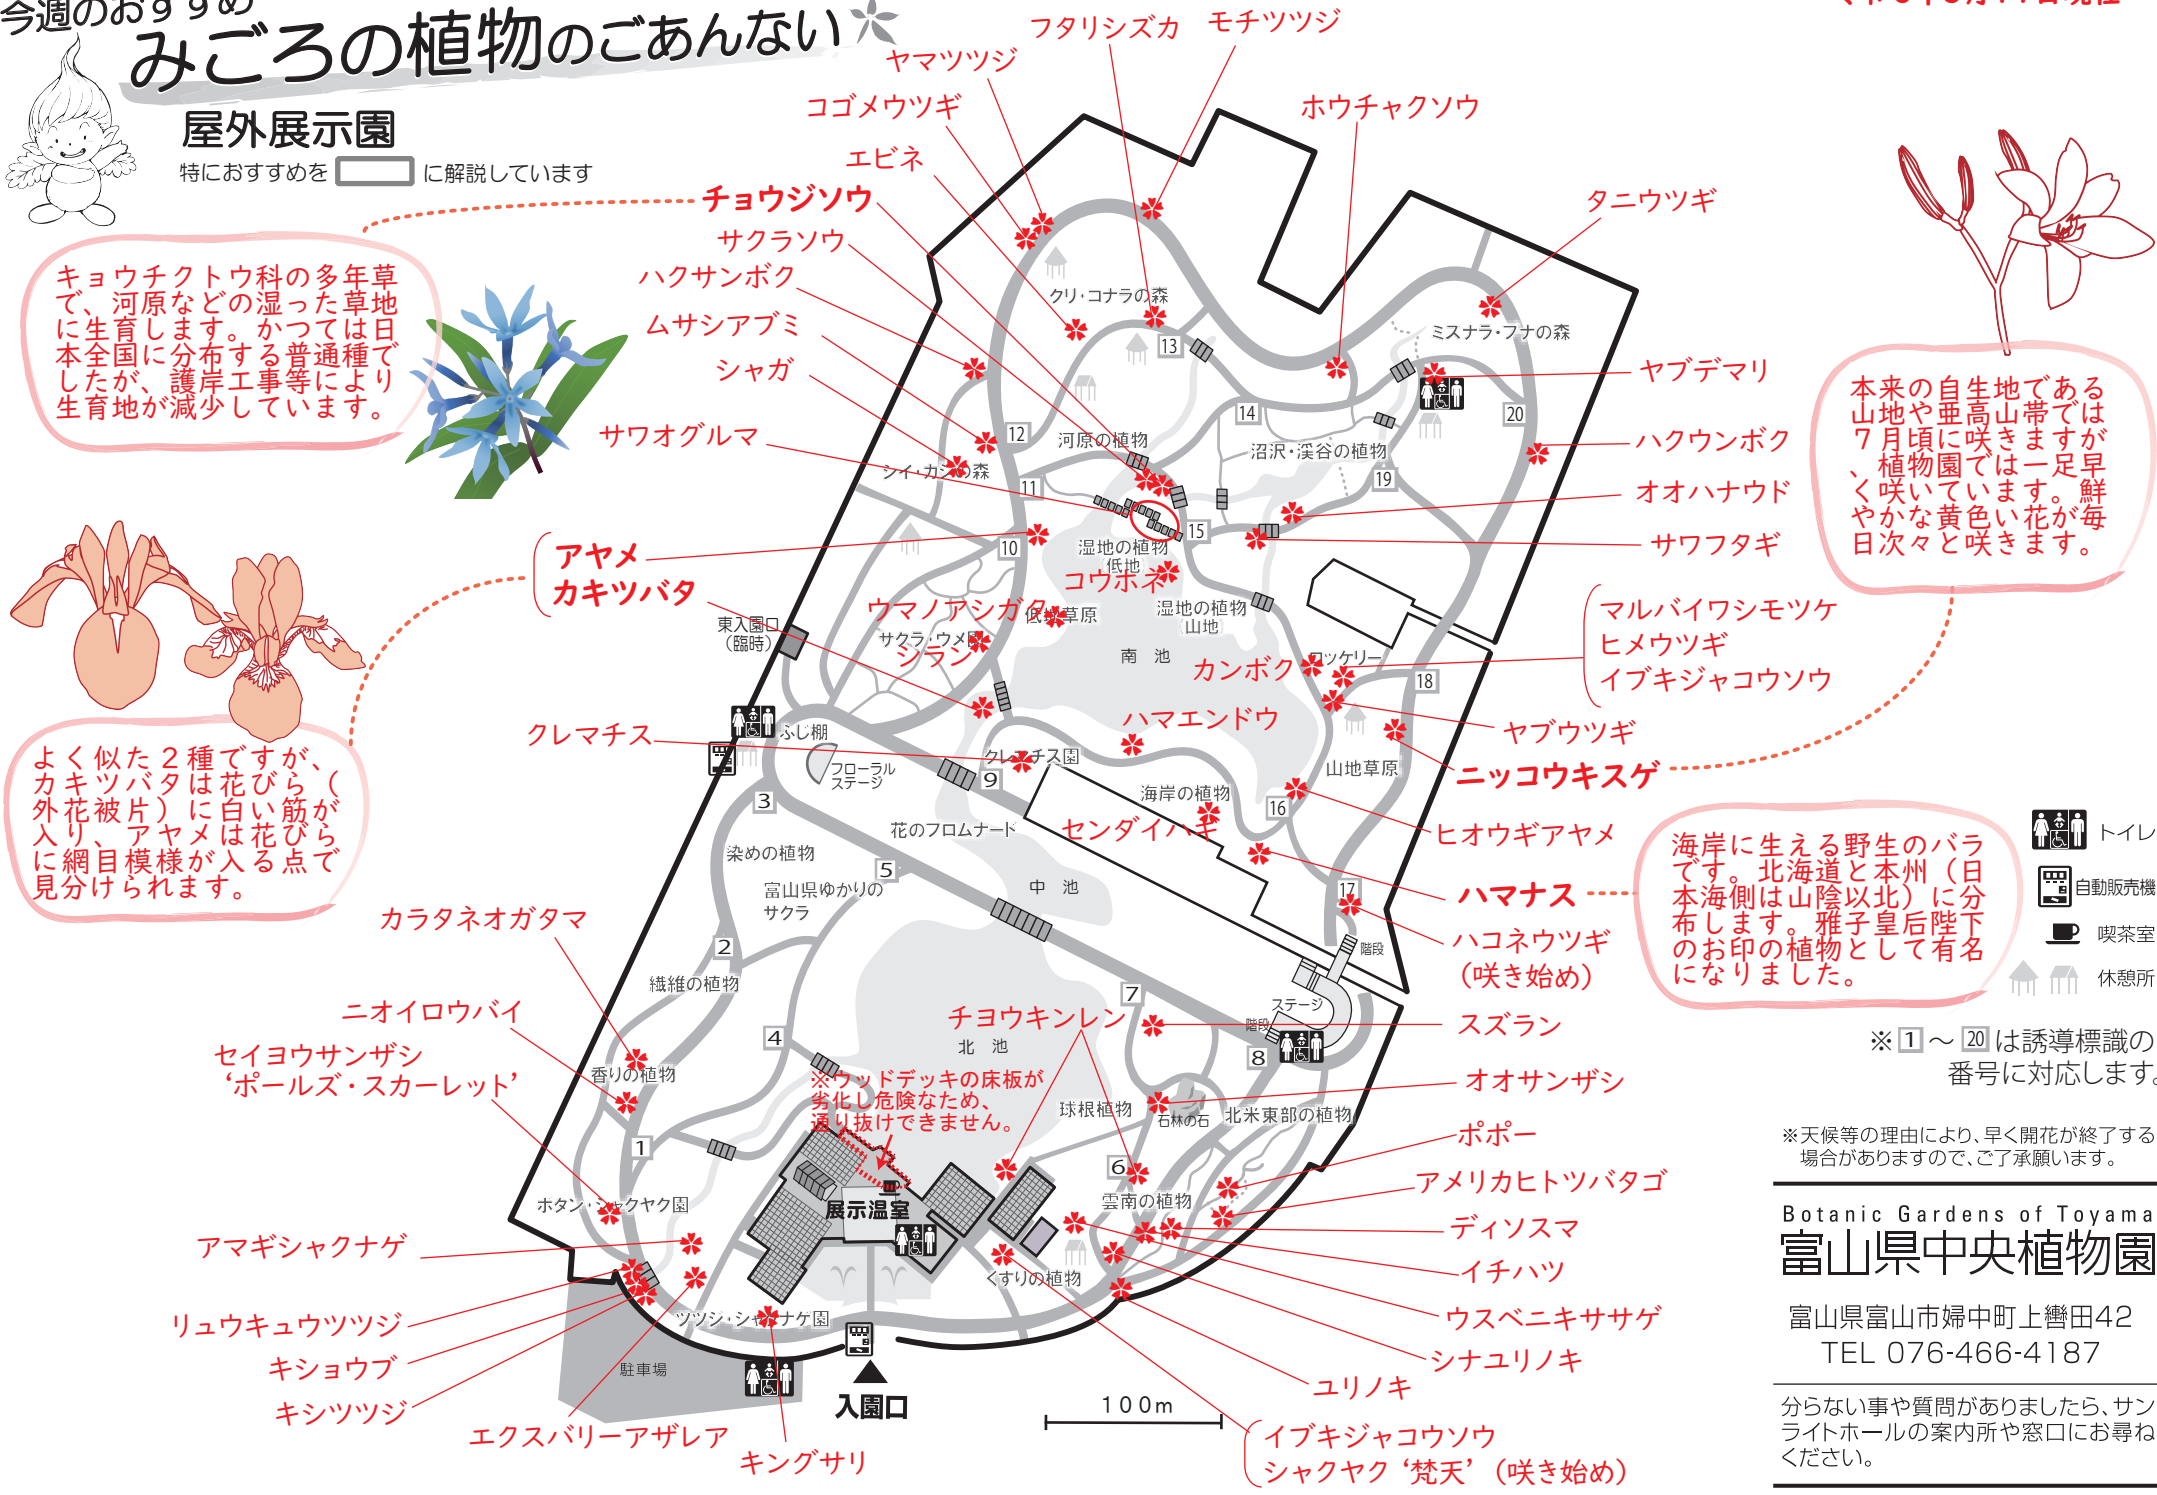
今週のおすすめ
みごろの植物のごあんない

屋外展示園
特におすすめを に解説しています

チョウジソウ
キョウチクトウ科の多年草で、河原などの湿った草地に生育します。かつては日本全国に分布する普通種でしたが、護岸工事等により生育地が減少しています。

アヤメ
カキツバタ
よく似た２種ですが、カキツバタは花びら（外花被片）に白い筋が入り、アヤメは花びらに網目模様が入る点で見分けられます。

ヤマツツジ
フタリシズカ
モチツツジ
コゴメウツギ
ホウチャクソウ
エビネ
サクラソウ
ハクサンボク
ムサシアブミ
シャガ
サワオグルマ
タニウツギ
ヤブデマリ
ハクウンボク
オオハナウド
サワフタギ
マルバイワシモツケ
ヒメウツギ
イブキジャコウソウ
ヤブウツギ
ニッコウキスゲ
ヒオウギアヤメ
ハマナス
ハコネウツギ
（咲き始め）
スズラン
オオサンザシ
ポポー
アメリカヒトツバタゴ
ディソスマ
イチハツ
ウスベニキササゲ
シナユリノキ
ユリノキ
イブキジャコウソウ
シャクヤク‘梵天’（咲き始め）
キングサリ
エクスバリーアザレア
キシツツジ
キショウブ
リュウキュウツツジ
アマギシャクナゲ
セイヨウサンザシ
‘ポールズ・スカーレット’
ニオイロウバイ
カラタネオガタマ
クレマチス
コウホネ
ウマノアシガタ
シラン
カンボク
ハマエンドウ
センダイハギ
チョウキンレン

本来の自生地である山地や亜高山帯では７月頃に咲きますが、植物園では一足早く咲いています。鮮やかな黄色い花が毎日次々と咲きます。

海岸に生える野生のバラです。北海道と本州（日本海側は山陰以北）に分布します。雅子皇后陛下のお印の植物として有名になりました。

クリ・コナラの森
ミズナラ・ブナの森
河原の植物
沼沢・渓谷の植物
シイ・カシの森
湿地の植物 低地
湿地の植物 山地
低地草原
サクラ・ウメ園
南池
ロックガーデン
東入園口（臨時）
ふじ棚
フローラルステージ
クレマチス園
山地草原
海岸の植物
花のフロムナード
染めの植物
富山県ゆかりのサクラ
中池
繊維の植物
ステージ
階段
北池
香りの植物
※ウッドデッキの床板が劣化し危険なため、通り抜けできません。
球根植物
石林の石
北米東部の植物
ボタン・シャクヤク園
展示温室
雲南の植物
くすりの植物
ツツジ・シャクナゲ園
駐車場
入園口
100m
1 2 3 4 5 6 7 8 9 10 11 12 13 14 15 16 17 18 19 20

トイレ
自動販売機
喫茶室
休憩所

※ 1 ～ 20 は誘導標識の番号に対応します。

※天候等の理由により、早く開花が終了する場合がありますので、ご了承願います。

Botanic Gardens of Toyama
富山県中央植物園
富山県富山市婦中町上轡田42
TEL 076-466-4187

分らない事や質問がありましたら、サンライトホールの案内所や窓口にお尋ねください。